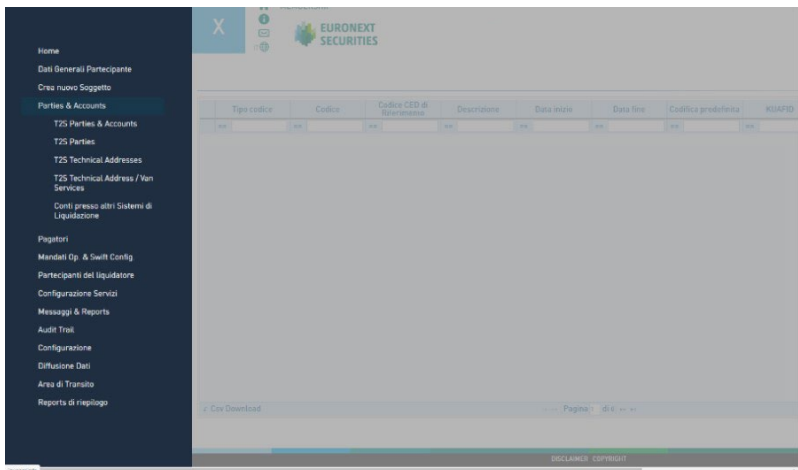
Home
Dati Generali Partecipante
Crea nuovo Soggetto
Parties & Accounts
T2S Parties & Accounts
T2S Parties
T2S Technical Addresses
T2S Technical Address / Van Services
Conti presso altri Sistemi di Liquidazione
Pagatori
Mandati Op. & Swift Config
Partecipanti del liquidatore
Configurazione Servizi
Messaggi & Reports
Audit Trail
Configurazione
Diffusione Dati
Area di Transito
Reports di riepilogo

X

EURONEXT SECURITIES

| Tipo codice | Codice | Codice CED di Riferimento | Descrizione | Data inizio | Data fine | Codifica predefinita | KOAPID |
|---|---|---|---|---|---|---|---|

Csv Download

Pagina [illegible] di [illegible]

DISCLAIMER COPYRIGHT